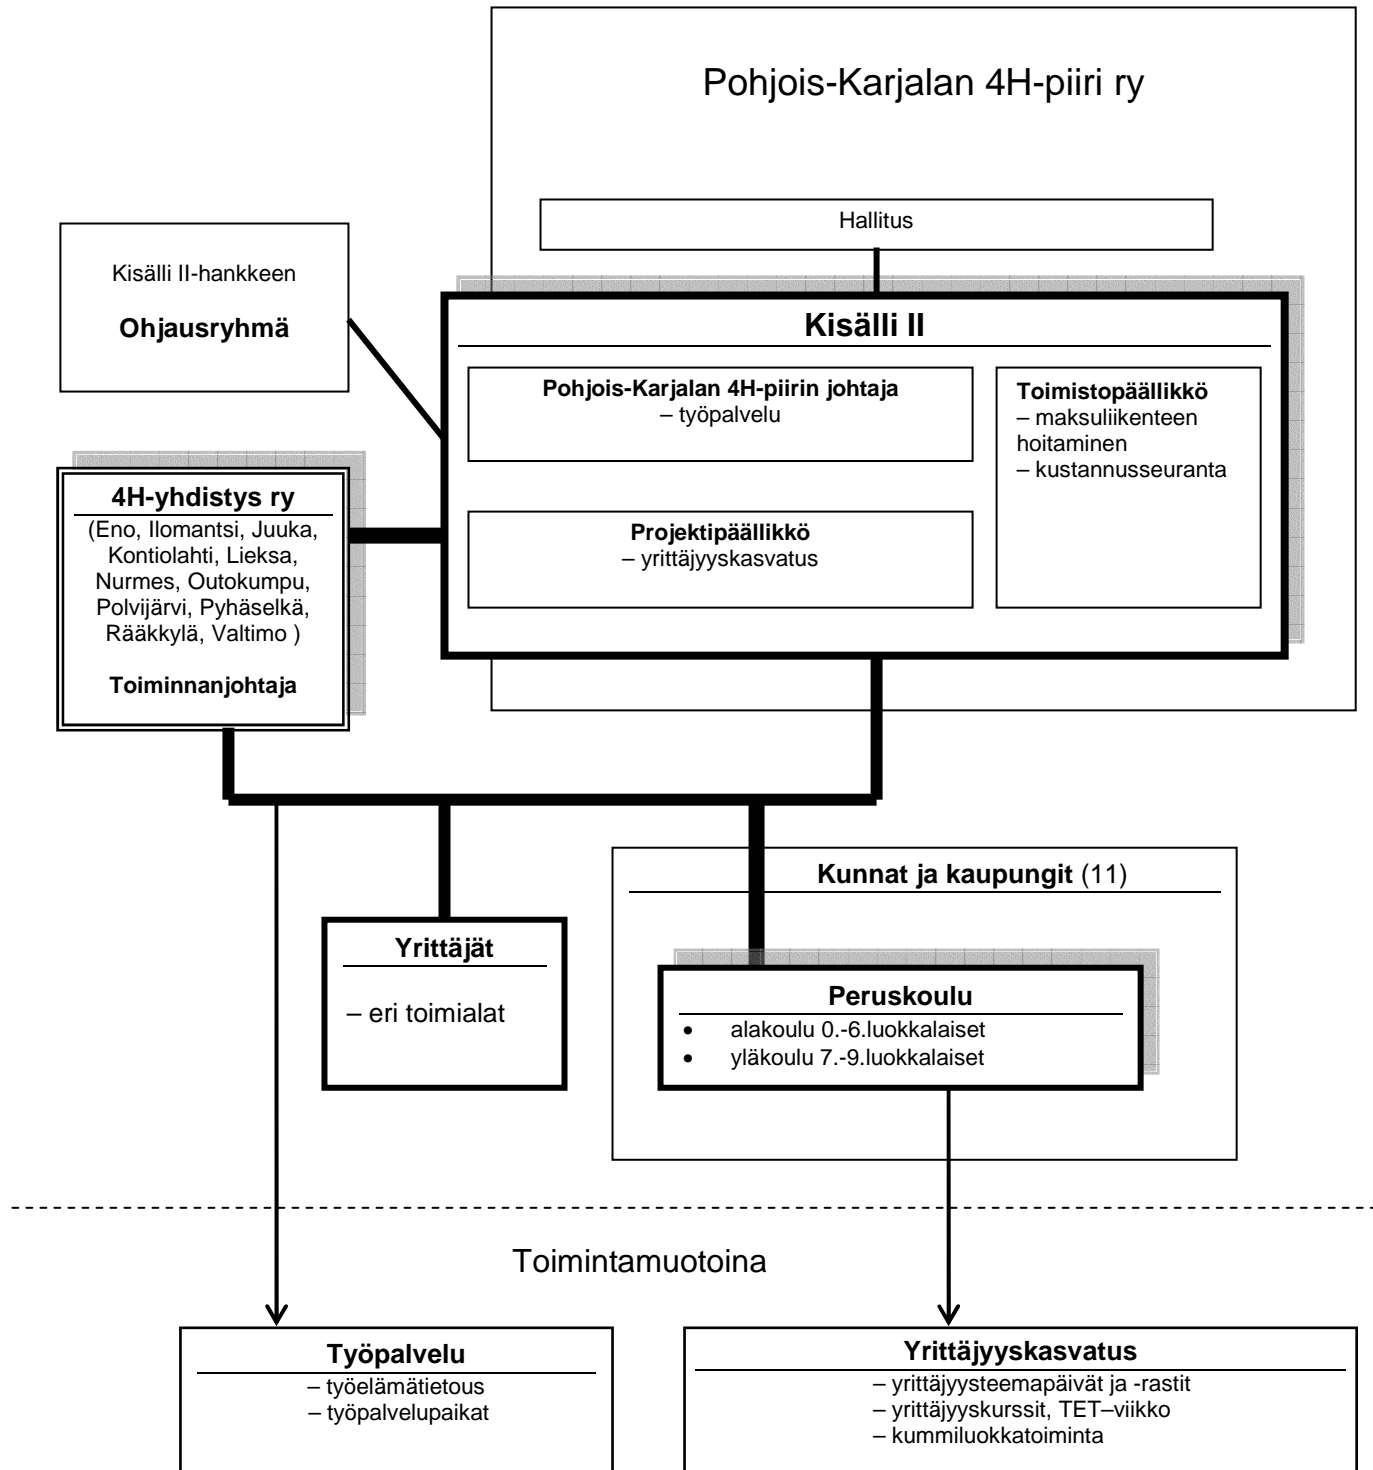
Pohjois-Karjalan 4H-piiri ry

Hallitus

Kisälli II-hankkeen

Ohjausryhmä

Kisälli II

Pohjois-Karjalan 4H-piirin johtaja
– työpalvelu

Projektipäällikkö
– yrittäjyyskasvatus

Toimistopäällikkö
– maksuliikenteen hoitaminen
– kustannusseuranta

4H-yhdistys ry
(Eno, Ilomantsi, Juuka, Kontiolahti, Lieksa, Nurmes, Outokumpu, Polvijärvi, Pyhäselkä, Rääkkylä, Valtimo )

Toiminnanjohtaja

Yrittäjät

– eri toimialat

Kunnat ja kaupungit (11)

Peruskoulu
• alakoulu 0.-6.luokkalaiset
• yläkoulu 7.-9.luokkalaiset

Toimintamuotoina

Työpalvelu
– työelämätietous
– työpalvelupaikat

Yrittäjyyskasvatus
– yrittäjyysteemapäivät ja -rastit
– yrittäjyyskurssit, TET–viikko
– kummiluokkatoiminta